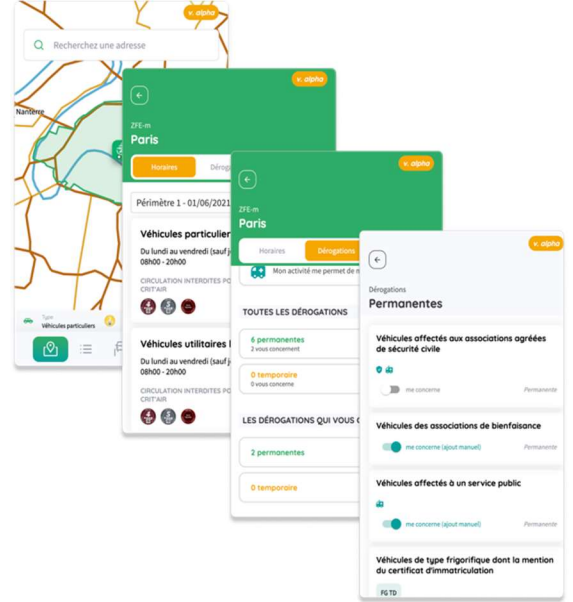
v. alpha

Recherchez une adresse

Nanterre

Type
Véhicules particuliers

v. alpha

ZFE-m
Paris

Horaires
Dérog

Périmètre 1 - 01/06/2021

Véhicules particulier

Du lundi au vendredi (sauf j
08h00 - 20h00

CIRCULATION INTERDITES PO
CRIT'AIR

Véhicules utilitaires l

Du lundi au vendredi (sauf j
08h00 - 20h00

CIRCULATION INTERDITES PO
CRIT'AIR

v. alpha

ZFE-m
Paris

Horaires
Dérogations

Mon activité me permet de

TOUTES LES DÉROGATIONS

6 permanentes
2 vous concernent

0 temporaire
0 vous concerne

LES DÉROGATIONS QUI VOUS C

2 permanentes

0 temporaire

v. alpha

Dérogations
Permanentes

Véhicules affectés aux associations agréées de sécurité civile

me concerne
Permanente

Véhicules des associations de bienfaisance

me concerne (ajout manuel)
Permanente

Véhicules affectés à un service public

me concerne (ajout manuel)
Permanente

Véhicules de type frigorifique dont la mention du certificat d'immatriculation

FG TD